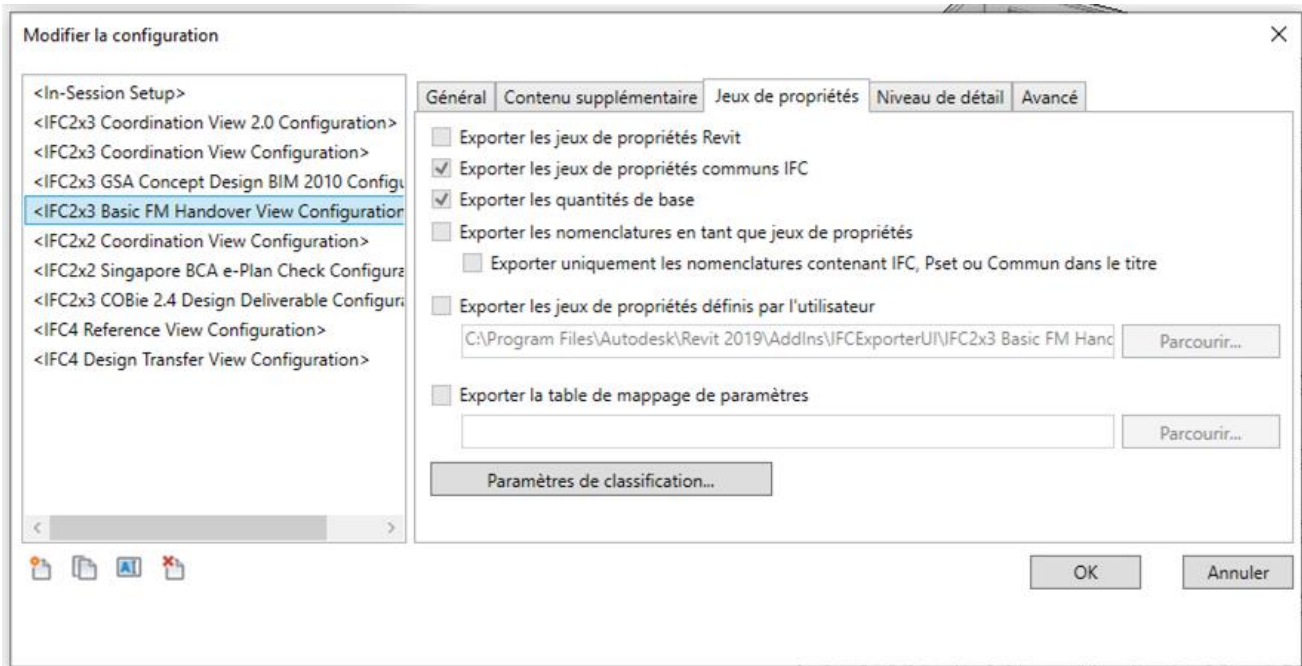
Modifier la configuration

×

<In-Session Setup>
<IFC2x3 Coordination View 2.0 Configuration>
<IFC2x3 Coordination View Configuration>
<IFC2x3 GSA Concept Design BIM 2010 Configu
<IFC2x3 Basic FM Handover View Configuration
<IFC2x2 Coordination View Configuration>
<IFC2x2 Singapore BCA e-Plan Check Configura
<IFC2x3 COBie 2.4 Design Deliverable Configura
<IFC4 Reference View Configuration>
<IFC4 Design Transfer View Configuration>

Général | Contenu supplémentaire | Jeux de propriétés | Niveau de détail | Avancé

Exporter les jeux de propriétés Revit
Exporter les jeux de propriétés communs IFC
Exporter les quantités de base
Exporter les nomenclatures en tant que jeux de propriétés
Exporter uniquement les nomenclatures contenant IFC, Pset ou Commun dans le titre
Exporter les jeux de propriétés définis par l'utilisateur
C:\Program Files\Autodesk\Revit 2019\AddIns\IFCExporterUI\IFC2x3 Basic FM Hand
Parcourir...
Exporter la table de mappage de paramètres
Parcourir...
Paramètres de classification...

OK
Annuler